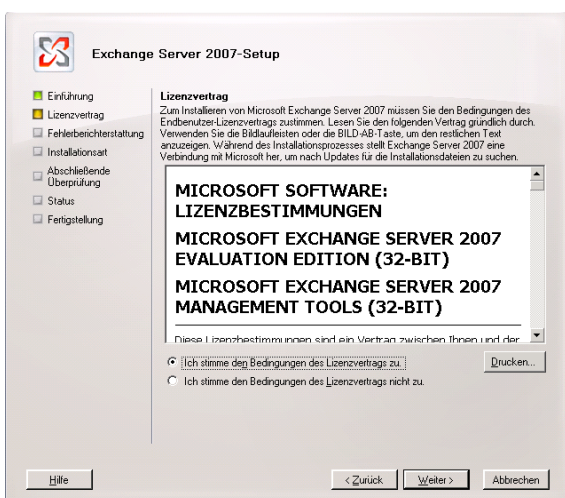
Exchange Server 2007-Setup

Einführung
Lizenzvertrag
Fehlerberichterstattung
Installationsart
Abschließende Überprüfung
Status
Fertigstellung

Lizenzvertrag
Zum Installieren von Microsoft Exchange Server 2007 müssen Sie den Bedingungen des Endbenutzer-Lizenzvertrags zustimmen. Lesen Sie den folgenden Vertrag gründlich durch. Verwenden Sie die Bildlaufleisten oder die BILD-AB-Taste, um den restlichen Text anzuzeigen. Während des Installationsprozesses stellt Exchange Server 2007 eine Verbindung mit Microsoft her, um nach Updates für die Installationsdateien zu suchen.

MICROSOFT SOFTWARE: LIZENZBESTIMMUNGEN

MICROSOFT EXCHANGE SERVER 2007 EVALUATION EDITION (32-BIT)

MICROSOFT EXCHANGE SERVER 2007 MANAGEMENT TOOLS (32-BIT)

Diese Lizenzbestimmungen sind ein Vertrag zwischen Ihnen und der

Ich stimme den Bedingungen des Lizenzvertrags zu.
Ich stimme den Bedingungen des Lizenzvertrags nicht zu.
Drucken...

Hilfe
< Zurück
Weiter >
Abbrechen